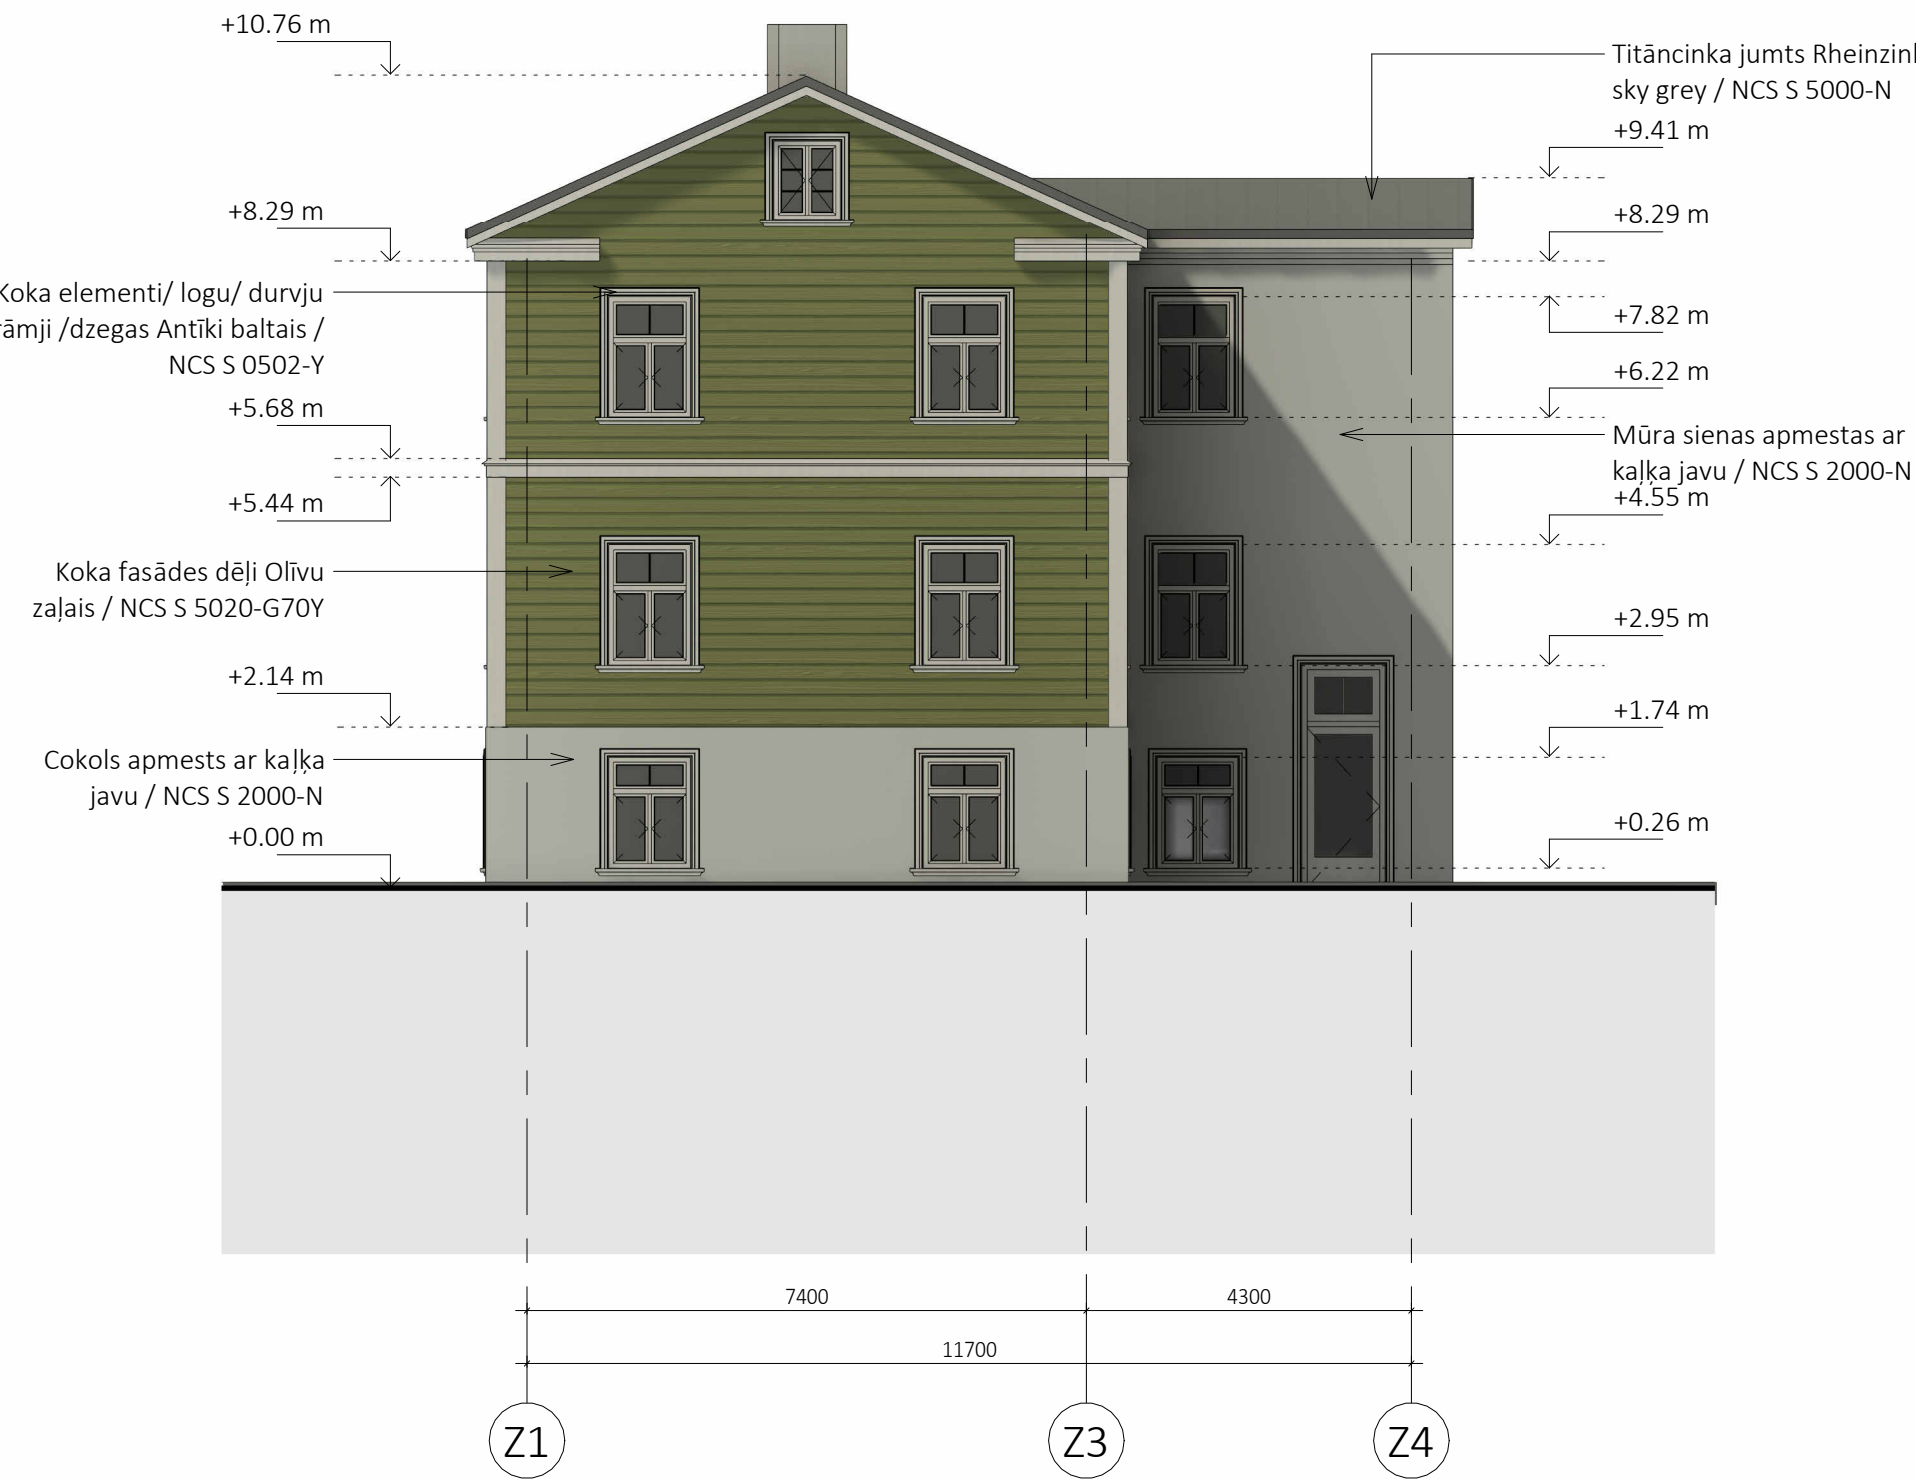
+10.76 m

Titāncinka jumts Rheinzink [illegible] sky grey / NCS S 5000-N

+9.41 m

+8.29 m

+8.29 m

Koka elementi/ logu/ durvju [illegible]rāmji /dzegas Antīki baltais / NCS S 0502-Y

+7.82 m

+6.22 m

+5.68 m

Mūra sienas apmestas ar kaļķa javu / NCS S 2000-N

+5.44 m

+4.55 m

Koka fasādes dēļi Olīvu zaļais / NCS S 5020-G70Y

+2.95 m

+2.14 m

+1.74 m

Cokols apmests ar kaļķa javu / NCS S 2000-N

+0.26 m

+0.00 m

7400

4300

11700

Z1

Z3

Z4